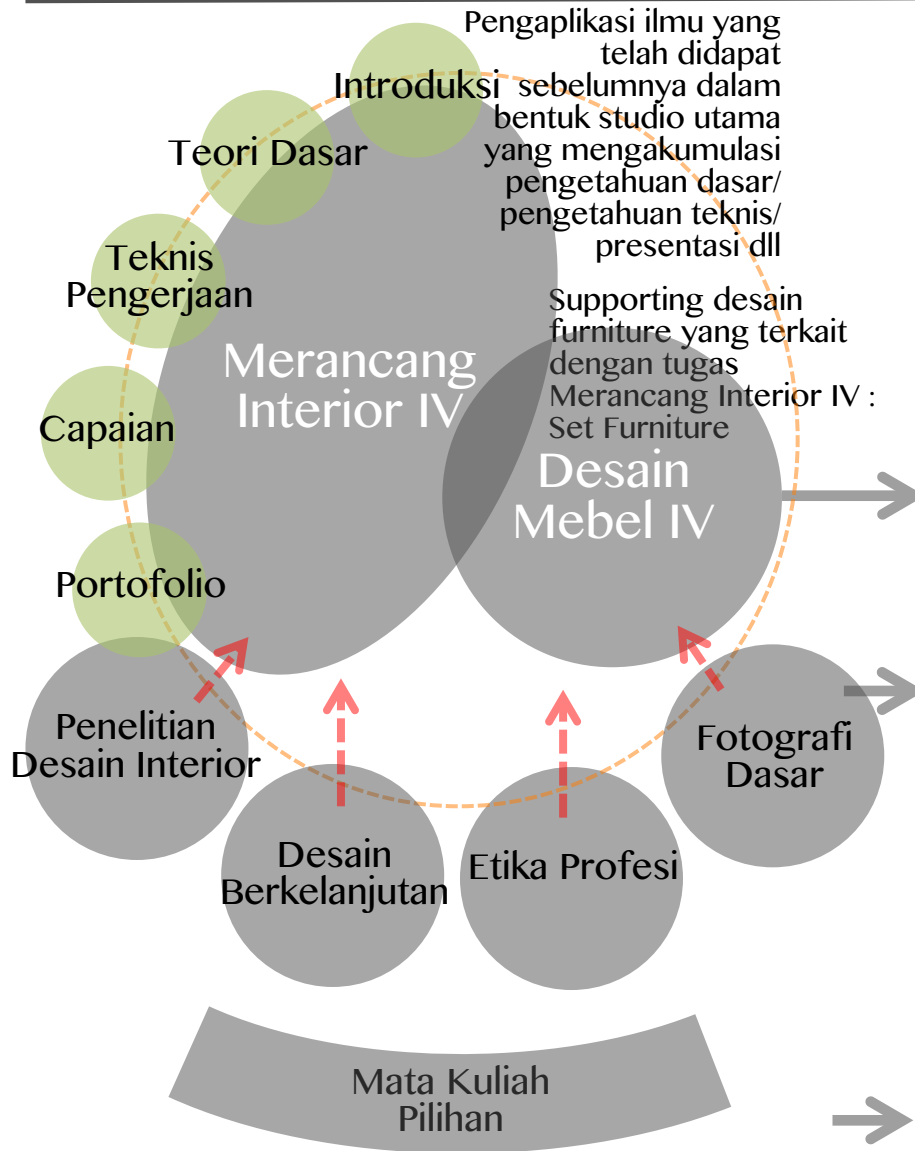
Pengaplikasi ilmu yang telah didapat sebelumnya dalam bentuk studio utama yang mengakumulasi pengetahuan dasar/ pengetahuan teknis/ presentasi dll

Introduksi

Teori Dasar

Teknis Pengerjaan

Capaian

Portofolio

Merancang Interior IV

Supporting desain furniture yang terkait dengan tugas Merancang Interior IV : Set Furniture

Desain Mebel IV

Penelitian Desain Interior

Desain Berkelanjutan

Etika Profesi

Fotografi Dasar

Mata Kuliah Pilihan